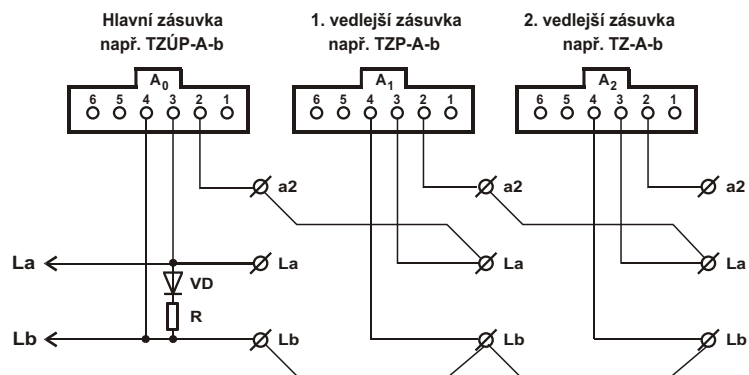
Hlavní zásuvka
např. TZÚP-A-b

1. vedlejší zásuvka
např. TZP-A-b

2. vedlejší zásuvka
např. TZ-A-b

$A_0$

6 5 4 3 2 1

$A_1$

6 5 4 3 2 1

$A_2$

6 5 4 3 2 1

a2

a2

a2

La

La

La

La

VD

R

Lb

Lb

Lb

Lb